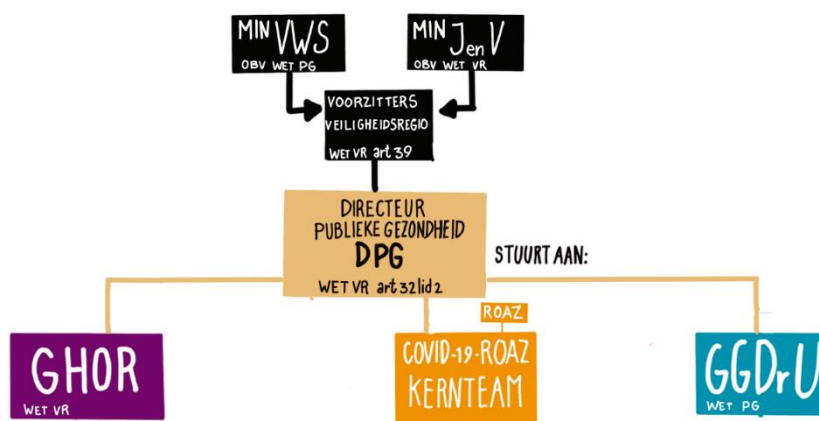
MIN VWS
OBV WET PG

MIN J en V
OBV WET VR

VOORZITTERS VEILIGHEIDSREGIO
WET VR art 39

DIRECTEUR PUBLIEKE GEZONDHEID
DPG
WET VR art 32 lid 2

STUURT AAN:

GHOR
WET VR

ROAZ
COVID-19-ROAZ KERNTEAM

GGDrU
WET PG